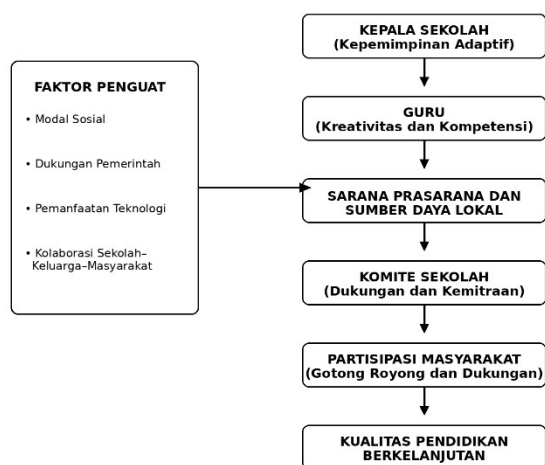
FAKTOR PENGUAT

• Modal Sosial

• Dukungan Pemerintah

• Pemanfaatan Teknologi

• Kolaborasi Sekolah–Keluarga–Masyarakat

KEPALA SEKOLAH
(Kepemimpinan Adaptif)

GURU
(Kreativitas dan Kompetensi)

SARANA PRASARANA DAN SUMBER DAYA LOKAL

KOMITE SEKOLAH
(Dukungan dan Kemitraan)

PARTISIPASI MASYARAKAT
(Gotong Royong dan Dukungan)

KUALITAS PENDIDIKAN BERKELANJUTAN